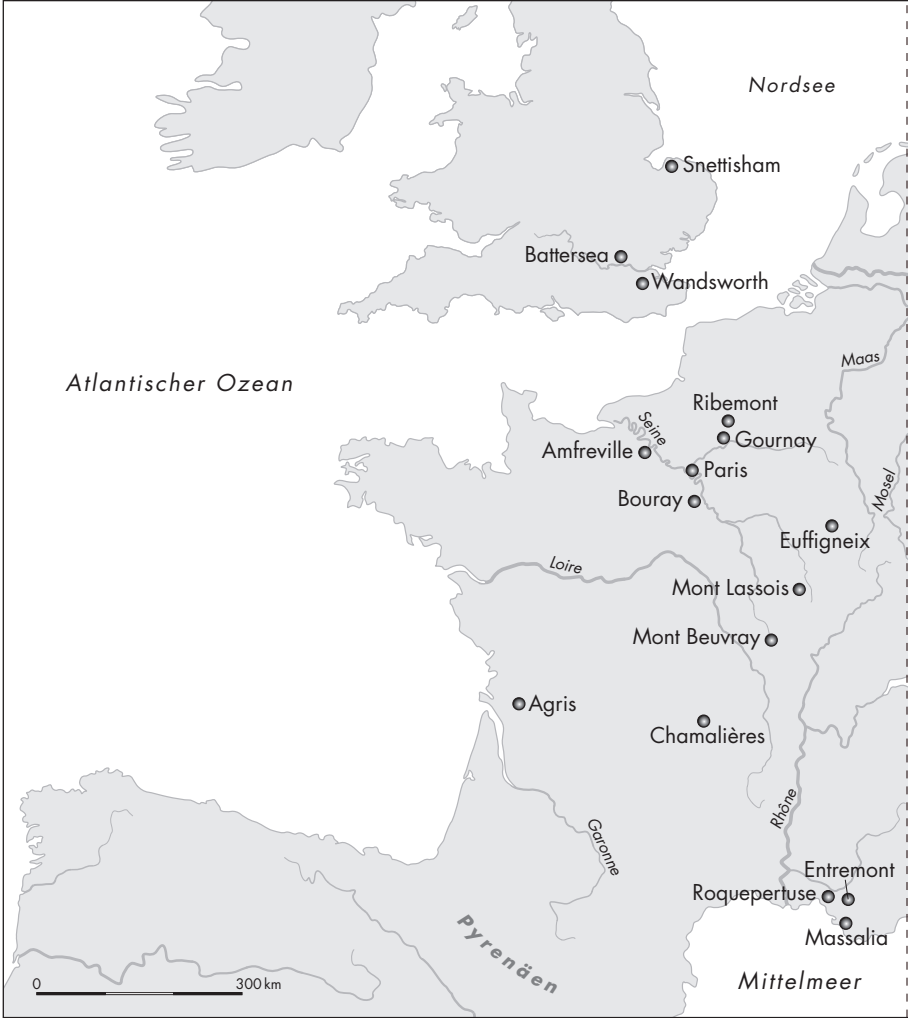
Nordsee

Snettisham

Battersea

Wandsworth

Atlantischer Ozean

Maas

Ribemont

Seine

Gournay

Amfreville

Paris

Bouray

Mosel

Euffigneix

Loire

Mont Lassois

Mont Beuvray

Agris

Chamalières

Rhône

Garonne

Entremont

Roquepertuse

Massalia

Pyrenäen

0

300 km

Mittelmeer